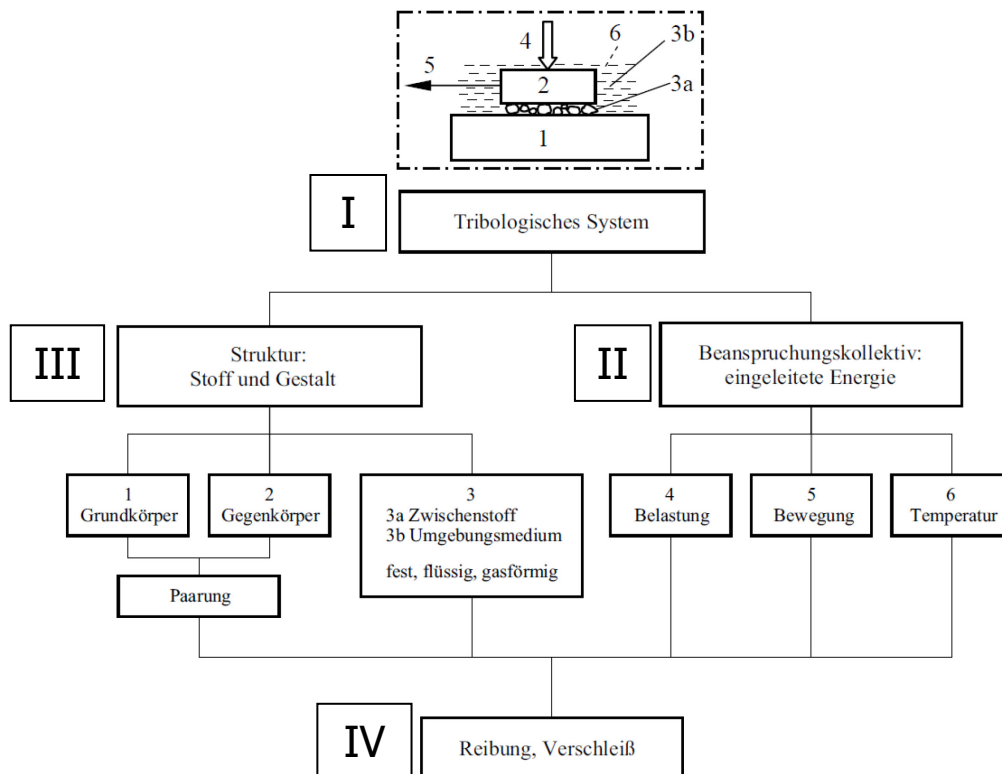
4
6
3b
5
2
3a
1

I
Tribologisches System

III
Struktur:
Stoff und Gestalt

II
Beanspruchungskollektiv:
eingeleitete Energie

1
Grundkörper

2
Gegenkörper

3
3a Zwischenstoff
3b Umgebungsmedium

fest, flüssig, gasförmig

4
Belastung

5
Bewegung

6
Temperatur

Paarung

IV
Reibung, Verschleiß